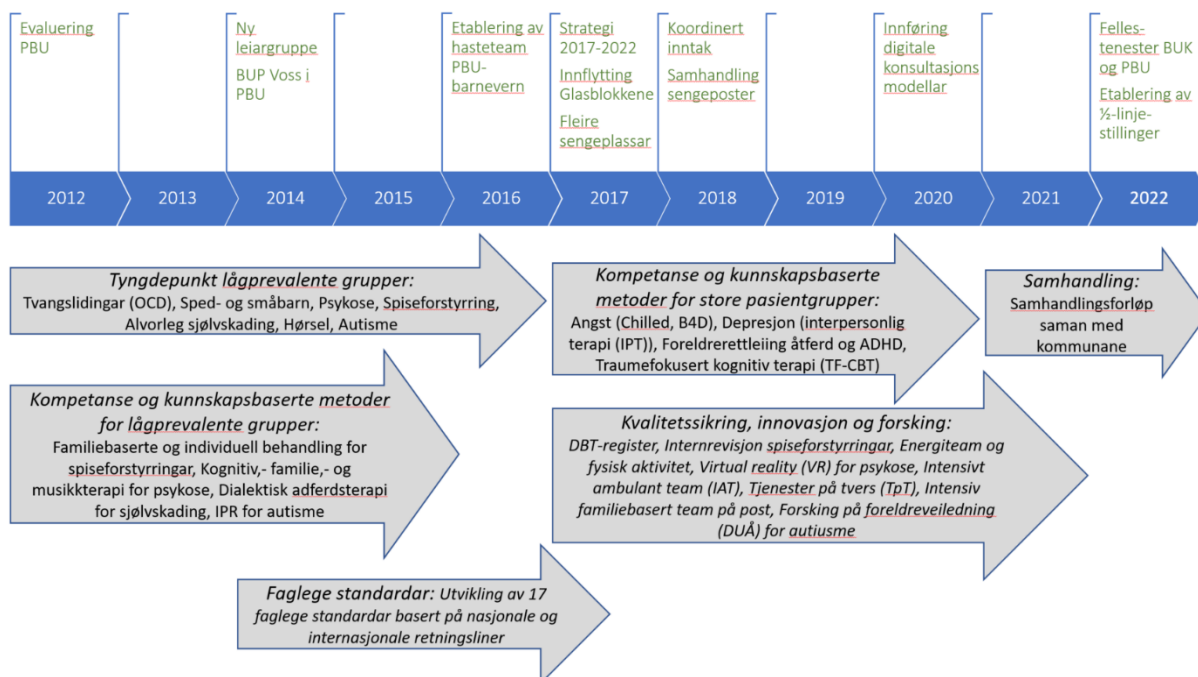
Evaluering PBU

Ny leiargruppe

BUP Voss i PBU

Etablering av hasteteam PBU-barnevern

Strategi 2017-2022

Innflytting Glasblokkene

Fleire sengeplassar

Koordinert inntak

Samhandling sengeposter

Innføring digitale konsultasjons modellar

Felles-tenester BUK og PBU

Etablering av ½-linje-stillinger

| 2012 | 2013 | 2014 | 2015 | 2016 | 2017 | 2018 | 2019 | 2020 | 2021 | 2022 |
|---|---|---|---|---|---|---|---|---|---|---|

Tyngdepunkt lågprevalente grupper: Tvangslidingar (OCD), Sped- og småbarn, Psykose, Spiseforstyrring, Alvorleg sjølvskading, Hørsel, Autisme

Kompetanse og kunnskapsbaserte metoder for lågprevalente grupper: Familiebaserte og individuell behandling for spiseforstyrringar, Kognitiv,- familie,- og musikkterapi for psykose, Dialektisk adferdsterapi for sjølvskading, IPR for autisme

Faglege standardar: Utvikling av 17 faglege standardar basert på nasjonale og internasjonale retningsliner

Kompetanse og kunnskapsbaserte metoder for store pasientgrupper: Angst (Chilled, B4D), Depresjon (interpersonlig terapi (IPT)), Foreldrerettleiing åtferd og ADHD, Traumefokusert kognitiv terapi (TF-CBT)

Samhandling: Samhandlingsforløp saman med kommunane

Kvalitetssikring, innovasjon og forsking: DBT-register, Internrevisjon spiseforstyrringar, Energiteam og fysisk aktivitet, Virtual reality (VR) for psykose, Intensivt ambulant team (IAT), Tjenester på tvers (TpT), Intensiv familiebasert team på post, Forsking på foreldreveiledning (DUÅ) for autiusme